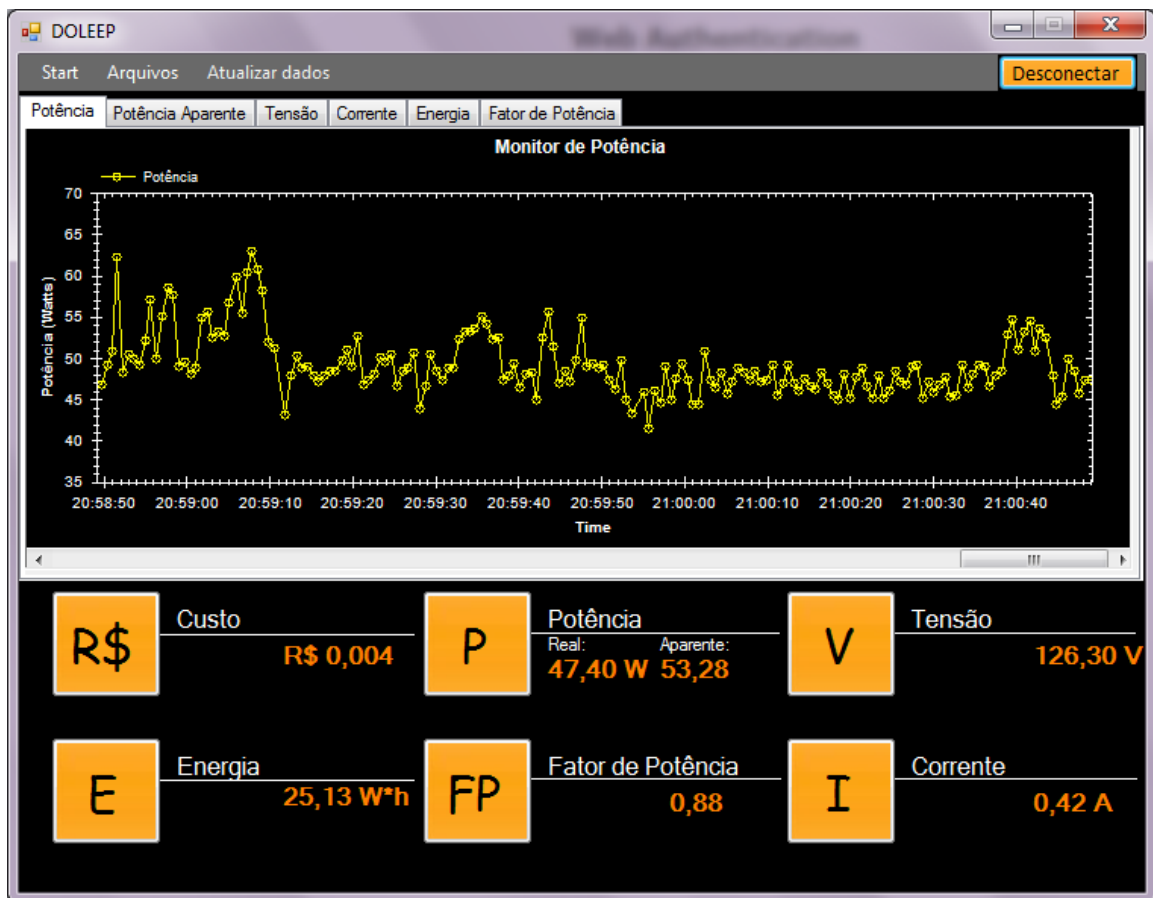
DOLEEP

Web Authentication

Start Arquivos Atualizar dados

Desconectar

Potência | Potência Aparente | Tensão | Corrente | Energia | Fator de Potência

Monitor de Potência

Potência

70
65
60
55
50
45
40
35

Potência (Watts)

20:58:50 20:59:00 20:59:10 20:59:20 20:59:30 20:59:40 20:59:50 21:00:00 21:00:10 21:00:20 21:00:30 21:00:40

Time

R$
Custo
R$ 0,004

P
Potência
Real: Aparente:
47,40 W 53,28

V
Tensão
126,30 V

E
Energia
25,13 W*h

FP
Fator de Potência
0,88

I
Corrente
0,42 A